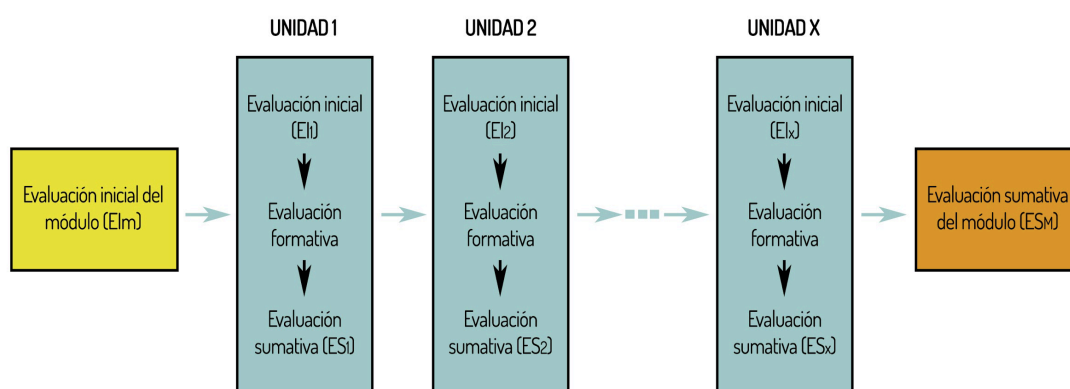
UNIDAD 1

UNIDAD 2

UNIDAD X

Evaluación inicial del módulo (EIm)

Evaluación inicial (EI1)

Evaluación formativa

Evaluación sumativa (ES1)

Evaluación inicial (EI2)

Evaluación formativa

Evaluación sumativa (ES2)

Evaluación inicial (EIx)

Evaluación formativa

Evaluación sumativa (ESx)

Evaluación sumativa del módulo (ESM)